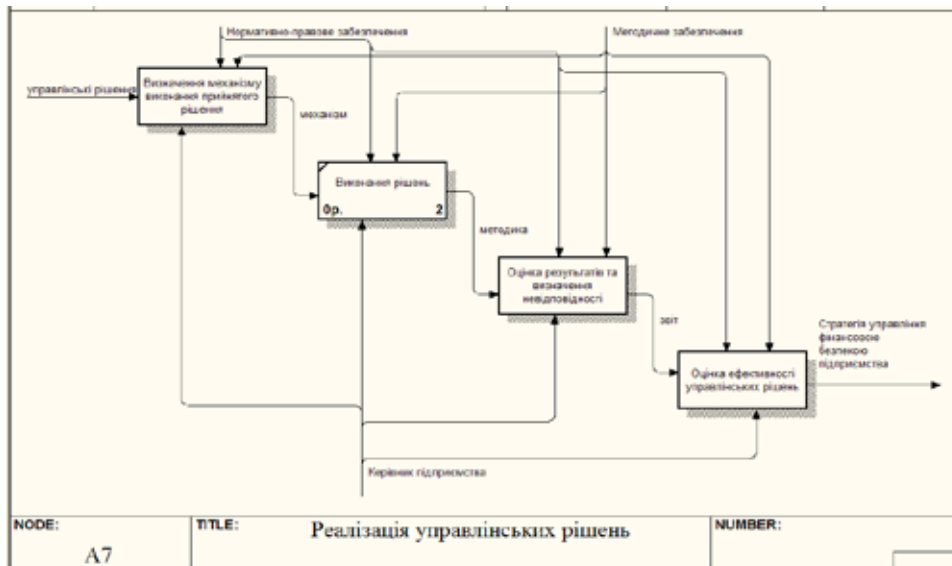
Нормативно-правове забезпечення

Методичне забезпечення

управлінські рішення

Визначення механізму виконання прийнятого рішення

механізм

Виконання рішень

0р.

2

методика

Оцінка результатів та визначення невідповідності

звіт

Оцінка ефективності управлінських рішень

Стратегія управління фінансовою безпекою підприємства

Керівник підприємства

NODE:

A7

TITLE:

Реалізація управлінських рішень

NUMBER: